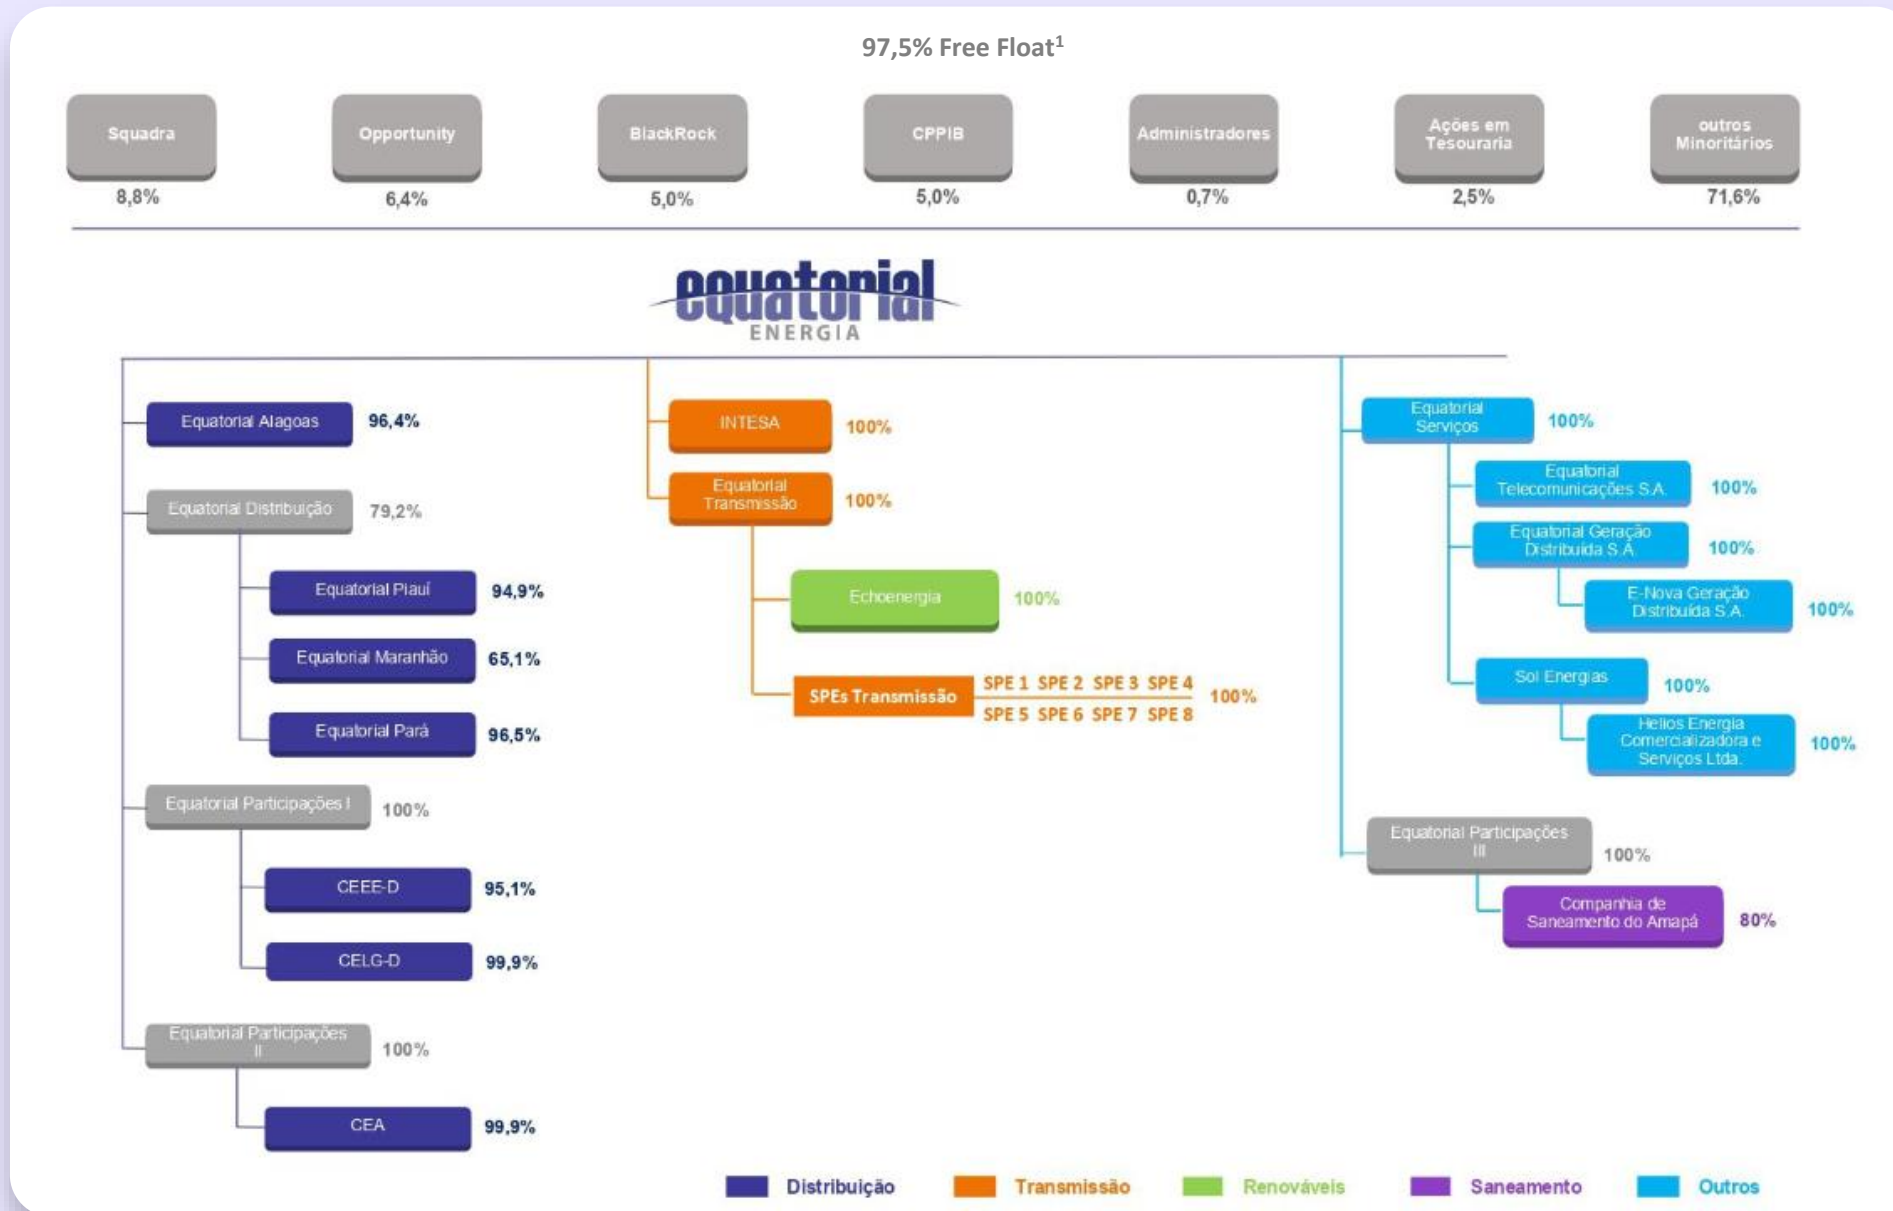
97,5% Free Float$^1$

Squadra
8,8%

Opportunity
6,4%

BlackRock
5,0%

CPPIB
5,0%

Administradores
0,7%

Ações em Tesouraria
2,5%

outros Minoritários
71,6%

equatorial
ENERGIA

Equatorial Alagoas 96,4%

Equatorial Distribuição 79,2%

Equatorial Piauí 94,9%

Equatorial Maranhão 65,1%

Equatorial Pará 96,5%

Equatorial Participações I 100%

CEEE-D 95,1%

CELG-D 99,9%

Equatorial Participações II 100%

CEA 99,9%

INTESA 100%

Equatorial Transmissão 100%

Echoenergia 100%

SPEs Transmissão
SPE 1 SPE 2 SPE 3 SPE 4
SPE 5 SPE 6 SPE 7 SPE 8
100%

Equatorial Serviços 100%

Equatorial Telecomunicações S.A. 100%

Equatorial Geração Distribuída S.A. 100%

E-Nova Geração Distribuída S.A. 100%

Sol Energias 100%

Helios Energia Comercializadora e Serviços Ltda. 100%

Equatorial Participações III 100%

Companhia de Saneamento do Amapá 80%

Distribuição
Transmissão
Renováveis
Saneamento
Outros